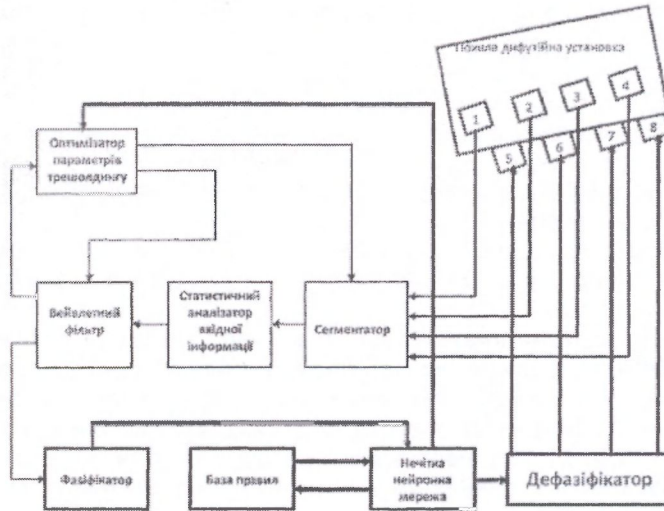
Повна дифузійна установка

1

2

3

4

5

6

7

8

Оптимізатор параметрів трешолдингу

Вейвлетний фільтр

Статистичний аналізатор вхідної інформації

Сегментатор

Фазіфікатор

База правил

Нечітка нейронна мережа

Дефазіфікатор